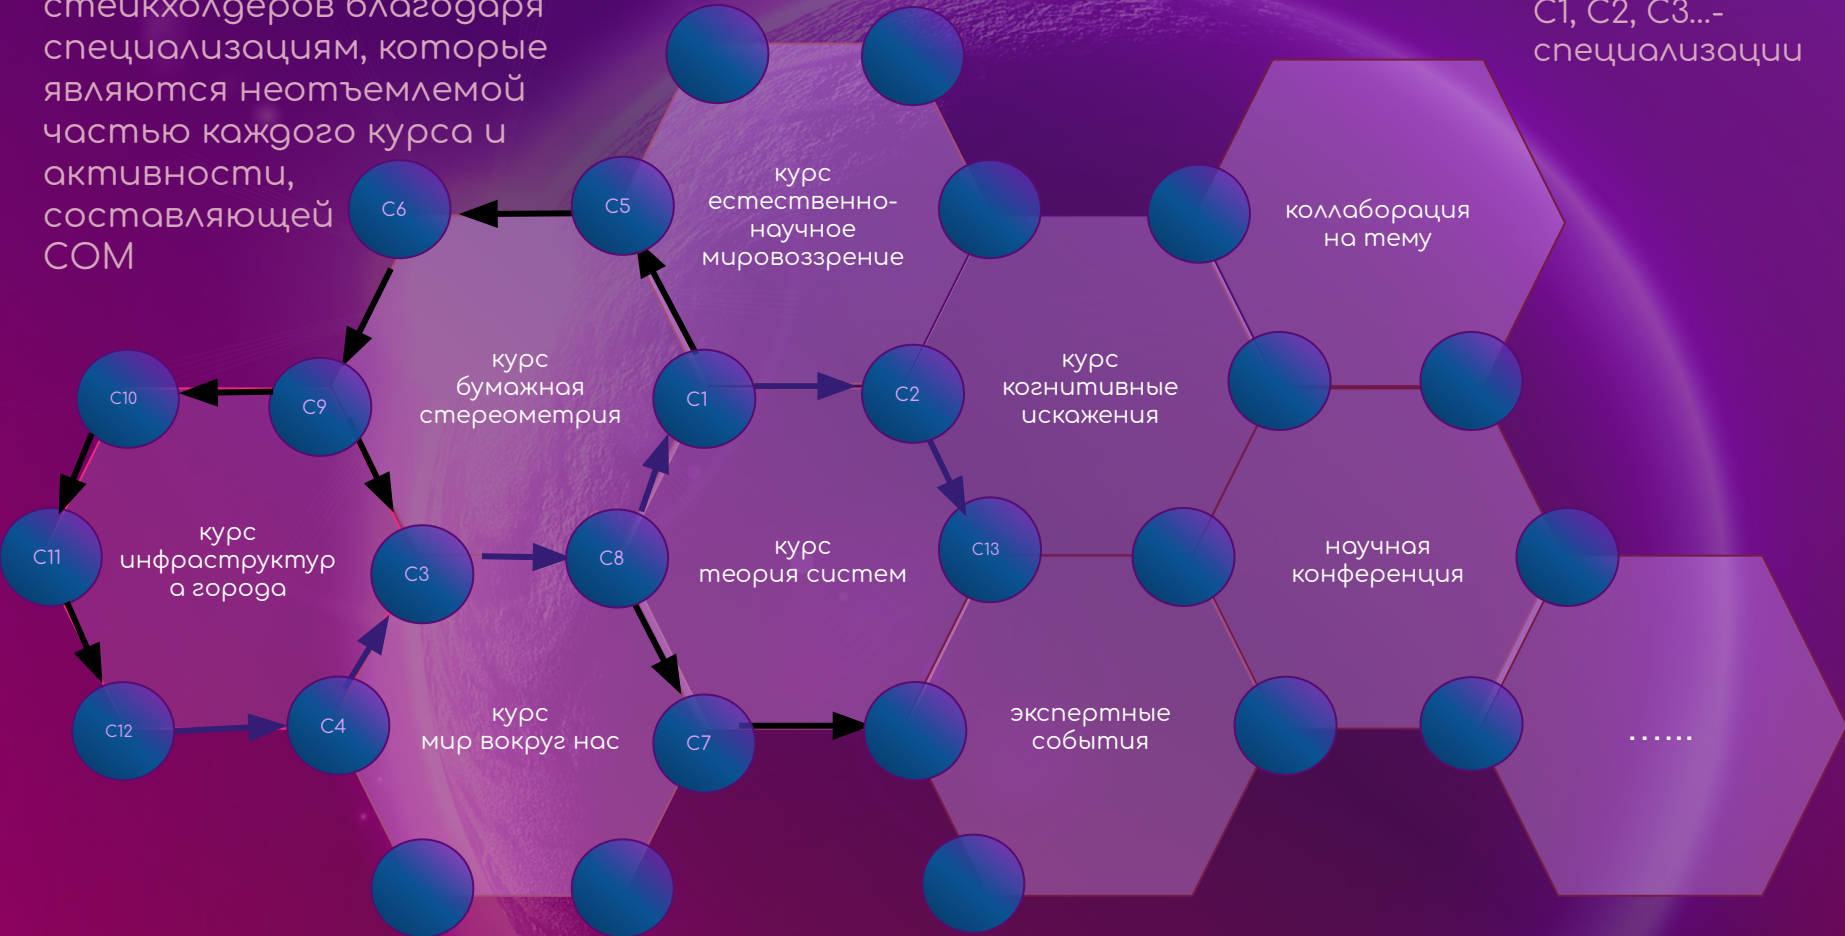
стейкхолдеров благодаря специализациям, которые являются неотъемлемой частью каждого курса и активности, составляющей СОМ

C1, C2, C3...- специализации

курс естественно-научное мировоззрение

коллаборация на тему

C6

C5

курс бумажная стереометрия

курс когнитивные искажения

C10

C9

C1

C2

курс инфраструктура города

C11

C3

C8

курс теория систем

C13

научная конференция

C12

C4

курс мир вокруг нас

C7

экспертные события

......